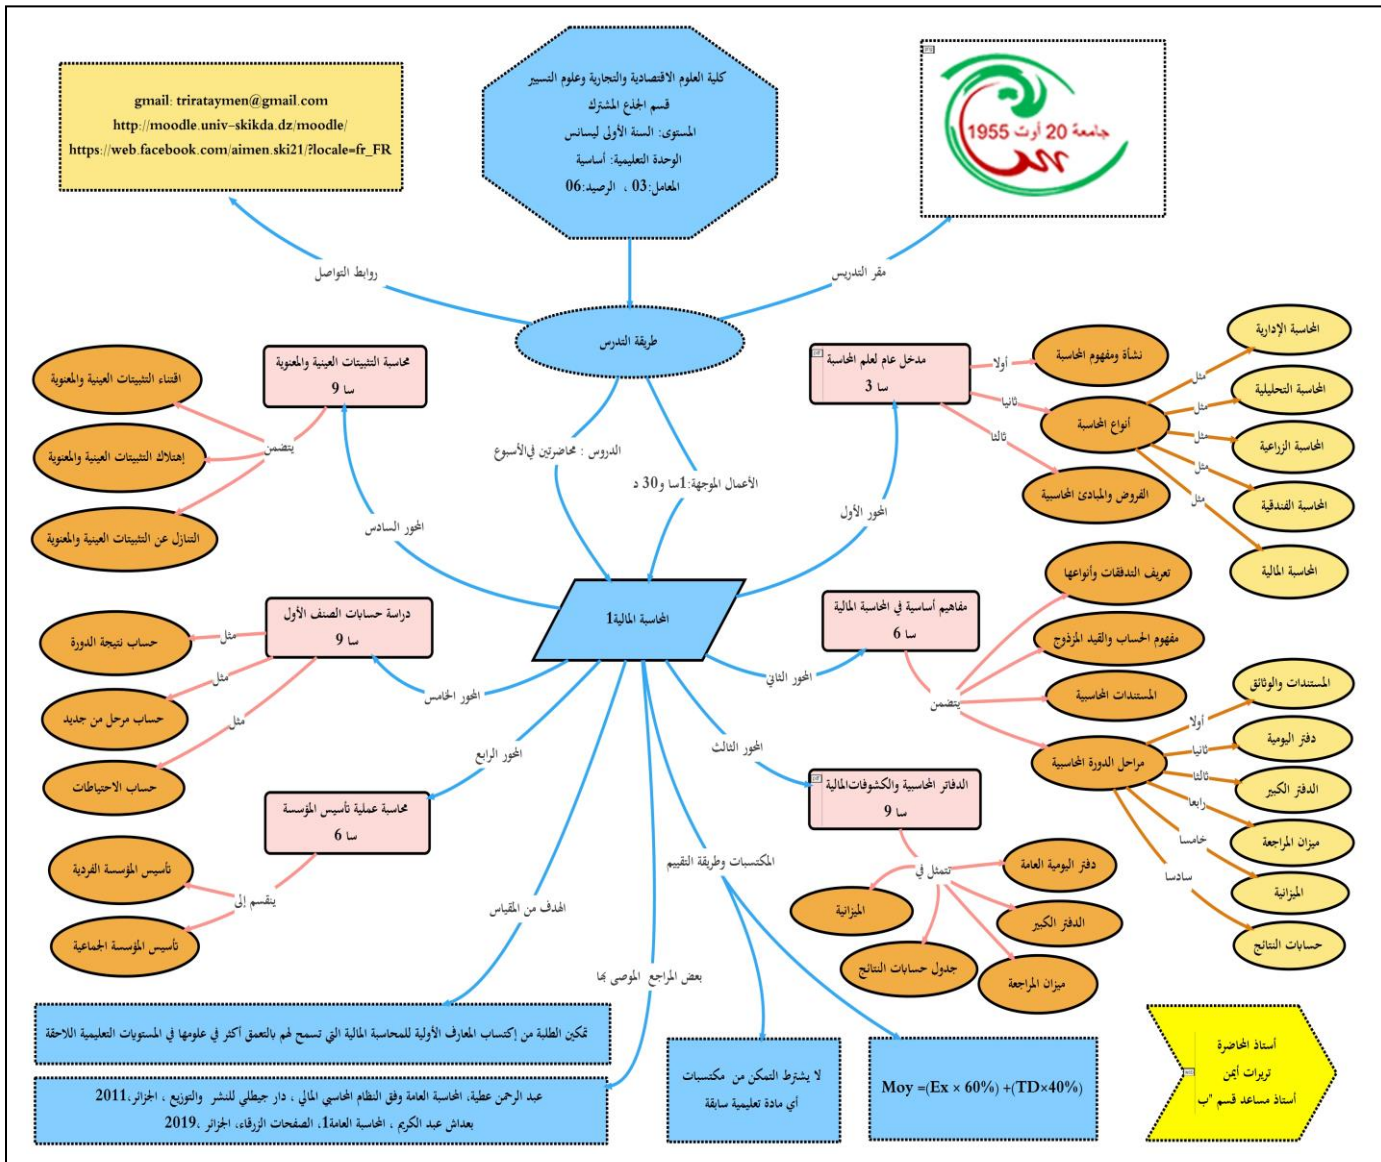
gmail: triirataymen@gmail.com
http://moodle.univ-skikda.dz/moodle/
https://web.facebook.com/aimen.ski21/?locale=fr_FR

كلية العلوم الاقتصادية والتجارية وعلوم التسيير
قسم الجذع المشترك
المستوى: السنة الأولى ليسانس
الوحدة التعليمية: أساسية
المعامل: 03 ، الرصيد: 06

جامعة 20 أوت 1955

روابط التواصل
مقر التدريس
طريقة التدرس

محاسبة التثبيتات العينية والمعنوية
9 سا
يتضمن
اقتناء التثبيتات العينية والمعنوية
إهتلاك التثبيتات العينية والمعنوية
التنازل عن التثبيتات العينية والمعنوية
المحور السادس

الدروس : محاضرتين في الأسبوع
الأعمال الموجهة: 1سا و30 د

مدخل عام لعلم المحاسبة
3 سا
أولا
نشأة ومفهوم المحاسبة
ثانيا
أنواع المحاسبة
ثالثا
الفروض والمبادئ المحاسبية
مثل
المحاسبة الإدارية
مثل
المحاسبة التحليلية
مثل
المحاسبة الزراعية
مثل
المحاسبة الفندقية
مثل
المحاسبة المالية
المحور الأول

المحاسبة المالية1

دراسة حسابات الصنف الأول
9 سا
مثل
حساب نتيجة الدورة
مثل
حساب مرحل من جديد
مثل
حساب الاحتياطات
المحور الخامس

مفاهيم أساسية في المحاسبة المالية
6 سا
المحور الثاني
يتضمن
تعريف التدفقات وأنواعها
مفهوم الحساب والقيد المزدوج
المستندات المحاسبية
مراحل الدورة المحاسبية
أولا
المستندات والوثائق
ثانيا
دفتر اليومية
ثالثا
الدفتر الكبير
رابعا
ميزان المراجعة
خامسا
الميزانية
سادسا
حسابات النتائج

المحور الرابع
محاسبة عملية تأسيس المؤسسة
6 سا
يقسم إلى
تأسيس المؤسسة الفردية
تأسيس المؤسسة الجماعية

المحور الثالث
الدفاتر المحاسبية والكشوفات المالية
9 سا
تتمثل في
الميزانية
دفتر اليومية العامة
الدفتر الكبير
جدول حسابات النتائج
ميزان المراجعة

المكتسبات وطريقة التقييم
الهدف من المقياس
بعض المراجع الموصى بها

تمكين الطلبة من إكتساب المعارف الأولية للمحاسبة المالية التي تسمح لهم بالتعمق أكثر في علومها في المستويات التعليمية اللاحقة

عبد الرحمن عطية، المحاسبة العامة وفق النظام المحاسبي المالي ، دار جيطلي للنشر والتوزيع ، الجزائر، 2011.
بعداش عبد الكريم ، المحاسبة العامة1، الصفحات الزرقاء، الجزائر، 2019.

لا يشترط التمكن من مكتسبات أي مادة تعليمية سابقة

Moy =(Ex × 60%) +(TD×40%)

أستاذ المحاضرة
تريرات أيمن
أستاذ مساعد قسم "ب"